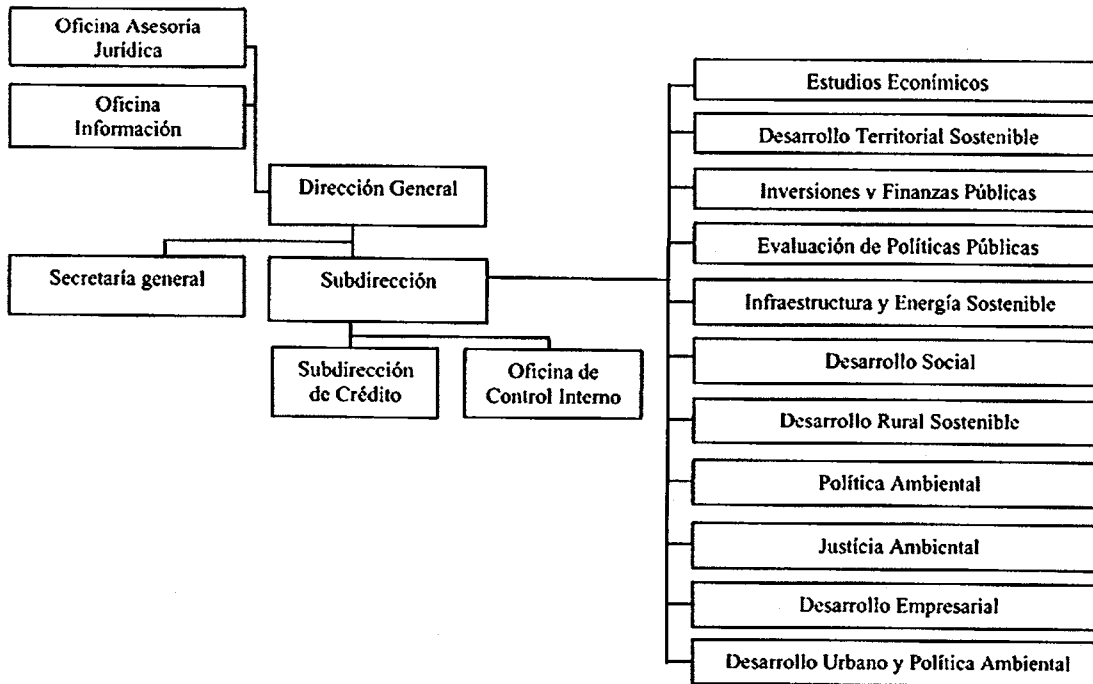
Oficina Asesoría Jurídica

Oficina Información

Dirección General

Secretaría general

Subdirección

Subdirección de Crédito

Oficina de Control Interno

Estudios Econímicos

Desarrollo Territorial Sostenible

Inversiones v Finanzas Públicas

Evaluación de Políticas Públicas

Infraestructura y Energía Sostenible

Desarrollo Social

Desarrollo Rural Sostenible

Política Ambiental

Justícia Ambiental

Desarrollo Empresarial

Desarrollo Urbano y Política Ambiental